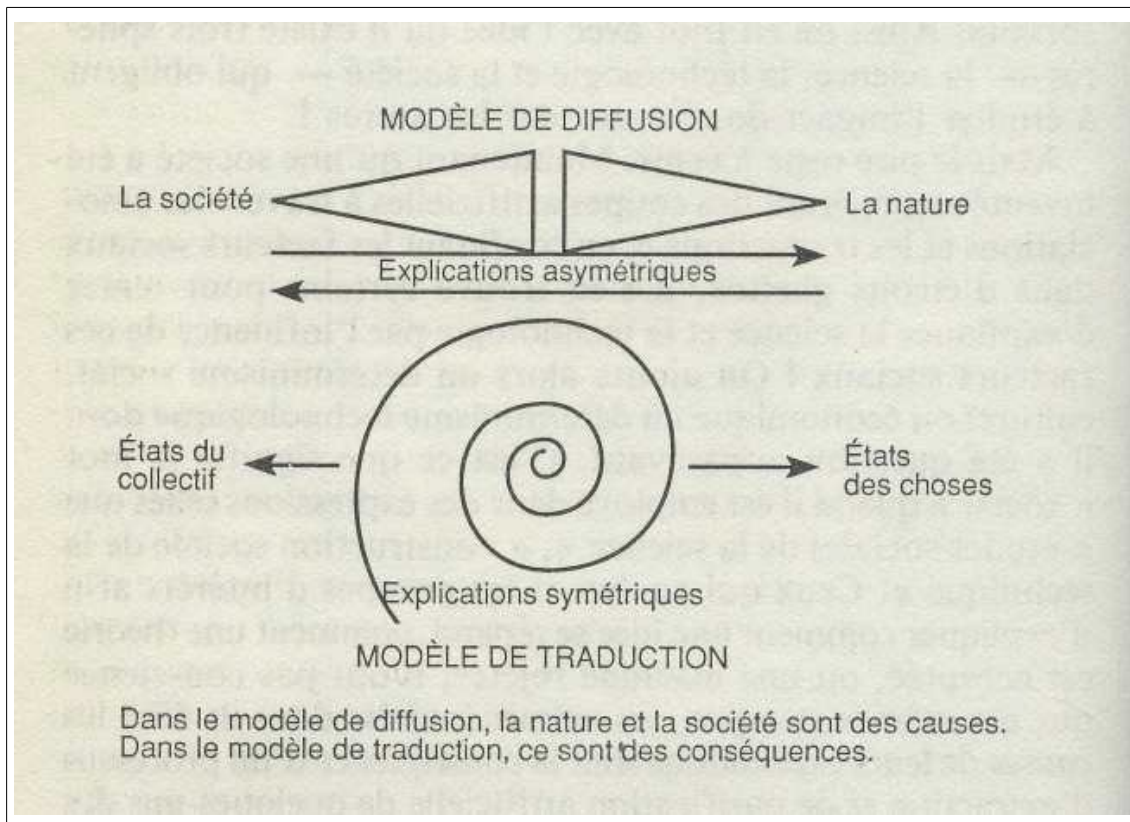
MODÈLE DE DIFFUSION

La société

La nature

Explications asymétriques

États du collectif

États des choses

Explications symétriques

MODÈLE DE TRADUCTION

Dans le modèle de diffusion, la nature et la société sont des causes. Dans le modèle de traduction, ce sont des conséquences.